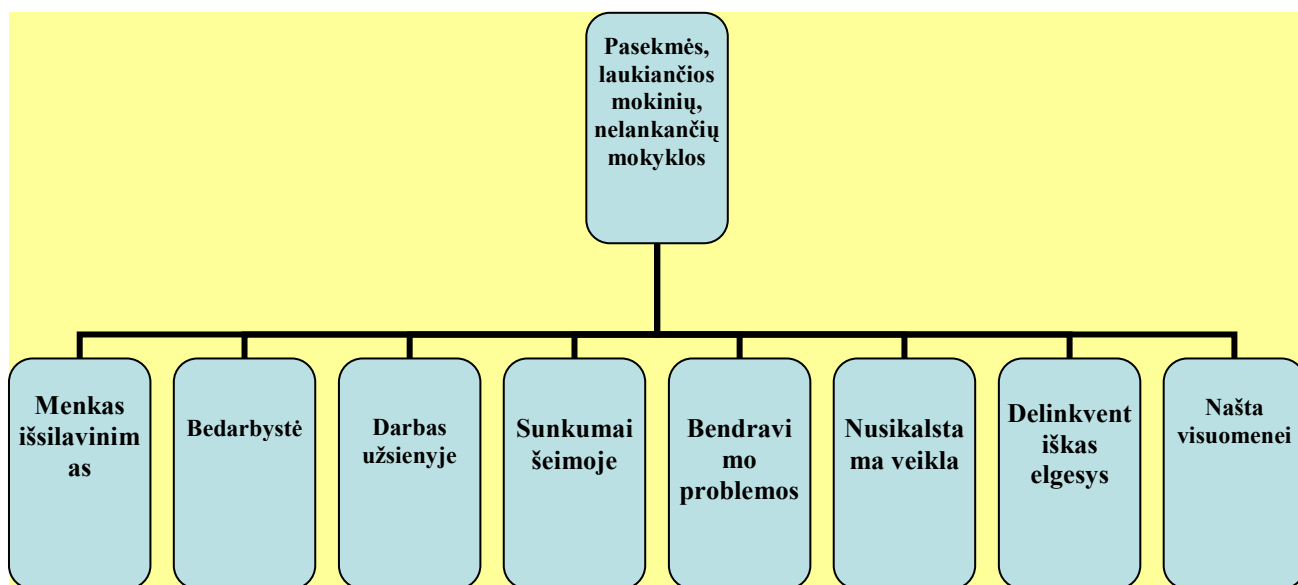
Pasekmės, laukiančios mokinių, nelankančių mokyklos

Menkas išsilavinim as

Bedarbystė

Darbas užsienyje

Sunkumai šeimoje

Bendravi mo problemos

Nusikalsta ma veikla

Delinkvent iškas elgesys

Našta visuomenei